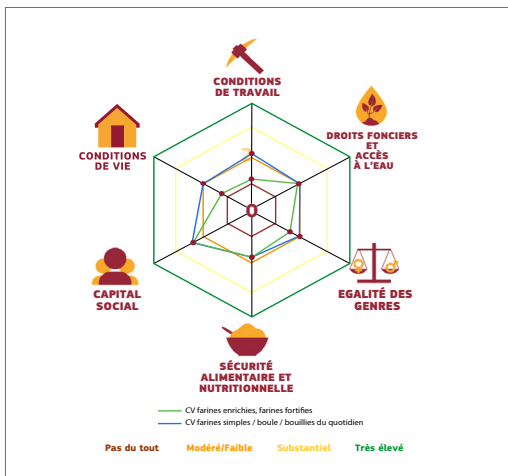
CONDITIONS DE TRAVAIL

DROITS FONCIERS ET ACCÈS À L'EAU

EGALITÉ DES GENRES

SÉCURITÉ ALIMENTAIRE ET NUTRITIONNELLE

CAPITAL SOCIAL

CONDITIONS DE VIE

CV farines enrichies, farines fortifiées
CV farines simples / boule / bouillies du quotidien

Pas du tout Modéré/Faible Substantiel Très élevé